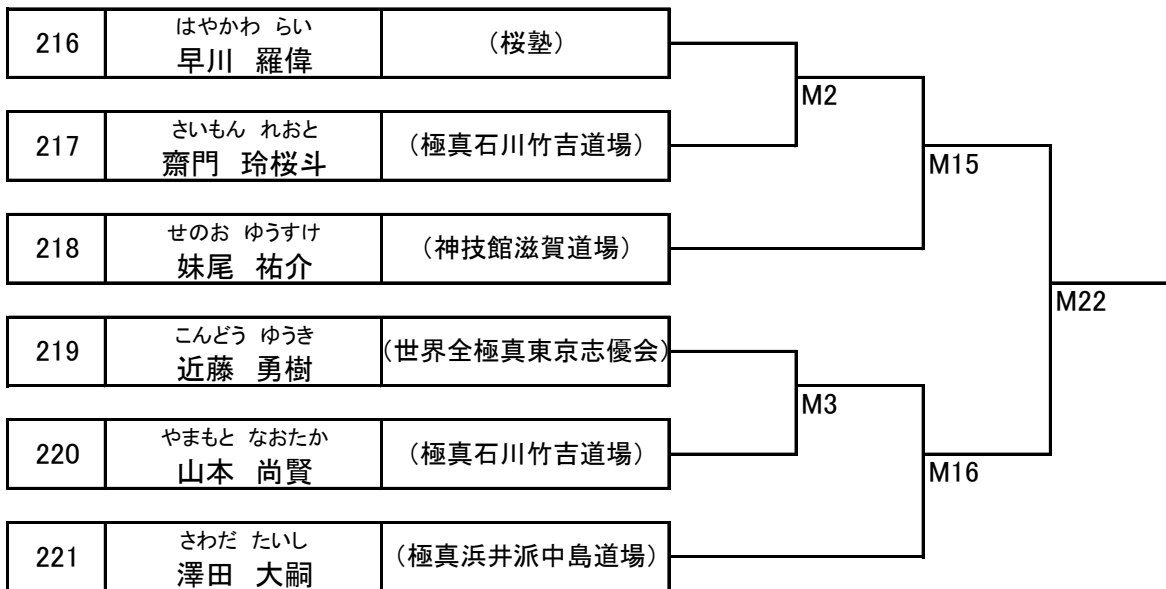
| | | |
|---|---|---|
| 216 | はやかわ らい 早川 羅偉 | （桜塾） |
| 217 | さいもん れおと 齋門 玲桜斗 | （極真石川竹吉道場） |
| 218 | せのお ゆうすけ 妹尾 祐介 | （神技館滋賀道場） |
| 219 | こんどう ゆうき 近藤 勇樹 | （世界全極真東京志優会） |
| 220 | やまもと なおたか 山本 尚賢 | （極真石川竹吉道場） |
| 221 | さわだ たいし 澤田 大嗣 | （極真浜井派中島道場） |

M2
M15
M22
M3
M16